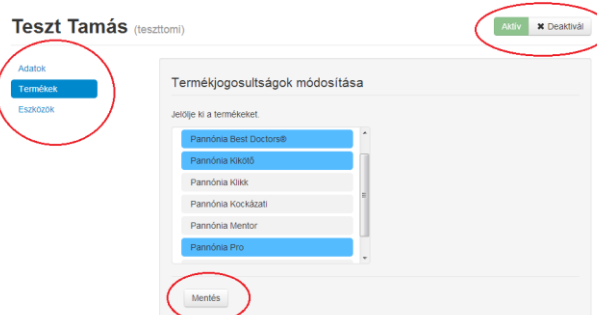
Teszt Tamás (tesztomi)

Aktív ✖ Deaktivál

Adatok
Termékek
Eszközök

Termékjogosultságok módosítása

Jelölje ki a termékeket.

Pannónia Best Doctors®
Pannónia Kikötő
Pannónia Klikk
Pannónia Kockázati
Pannónia Mentor
Pannónia Pro

Mentés